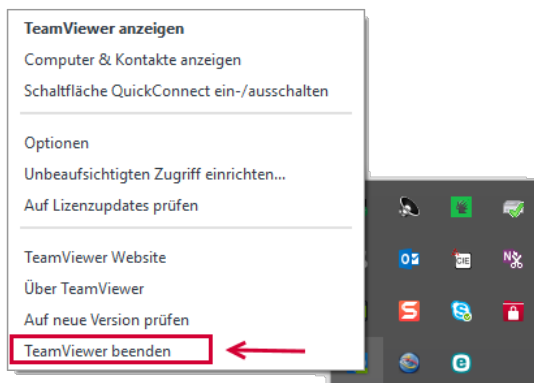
TeamViewer anzeigen
Computer & Kontakte anzeigen
Schaltfläche QuickConnect ein-/ausschalten

Optionen
Unbeaufsichtigten Zugriff einrichten...
Auf Lizenzupdates prüfen

TeamViewer Website
Über TeamViewer
Auf neue Version prüfen
TeamViewer beenden